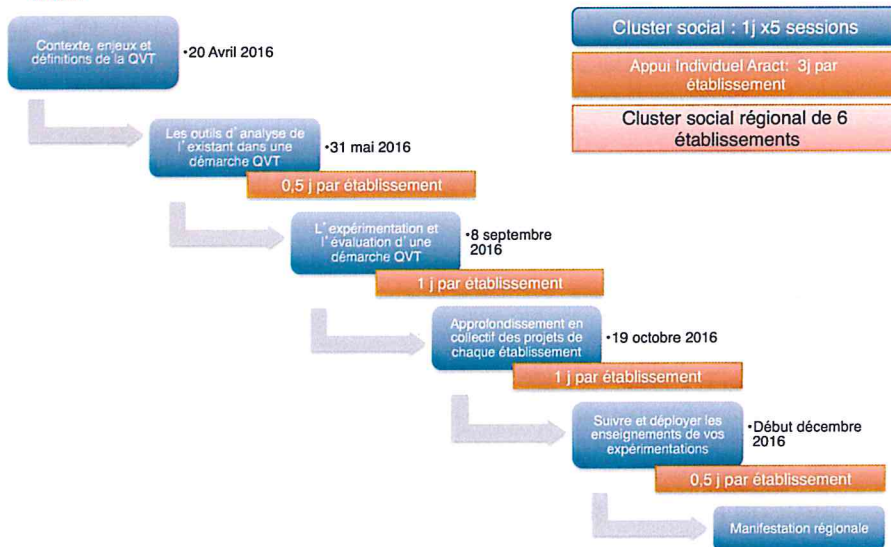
Cluster social : 1j x5 sessions

Appui Individuel Aract: 3j par établissement

Cluster social régional de 6 établissements

Contexte, enjeux et définitions de la QVT

•20 Avril 2016

Les outils d' analyse de l' existant dans une démarche QVT

•31 mai 2016

0,5 j par établissement

L' expérimentation et l' évaluation d' une démarche QVT

•8 septembre 2016

1 j par établissement

Approfondissement en collectif des projets de chaque établissement

•19 octobre 2016

1 j par établissement

Suivre et déployer les enseignements de vos expérimentations

•Début décembre 2016

0,5 j par établissement

Manifestation régionale